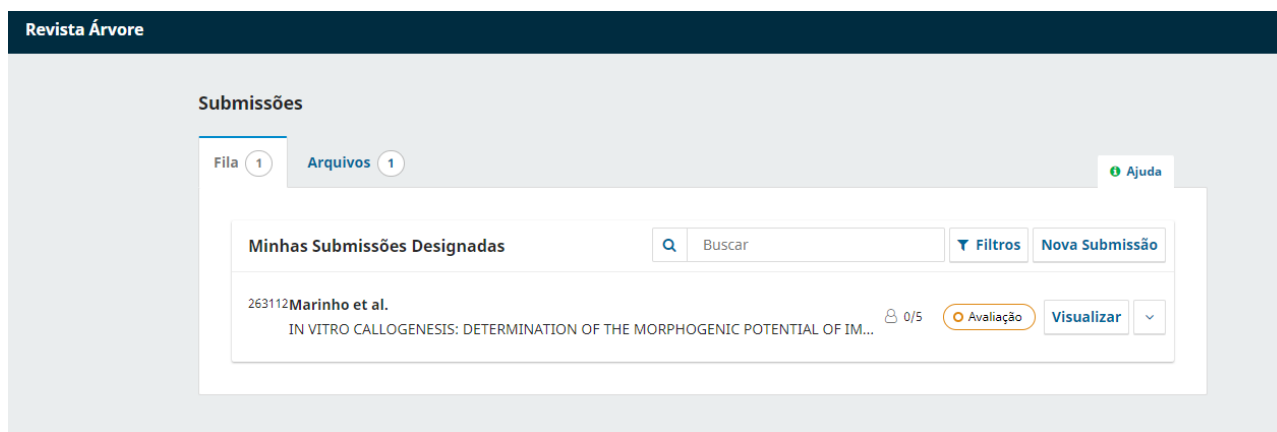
Revista Árvore

Submissões

Fila 1

Arquivos 1

Ajuda

Minhas Submissões Designadas

Buscar

Filtros

Nova Submissão

263112 Marinho et al.
IN VITRO CALLOGENESIS: DETERMINATION OF THE MORPHOGENIC POTENTIAL OF IM...

0/5

Avaliação

Visualizar